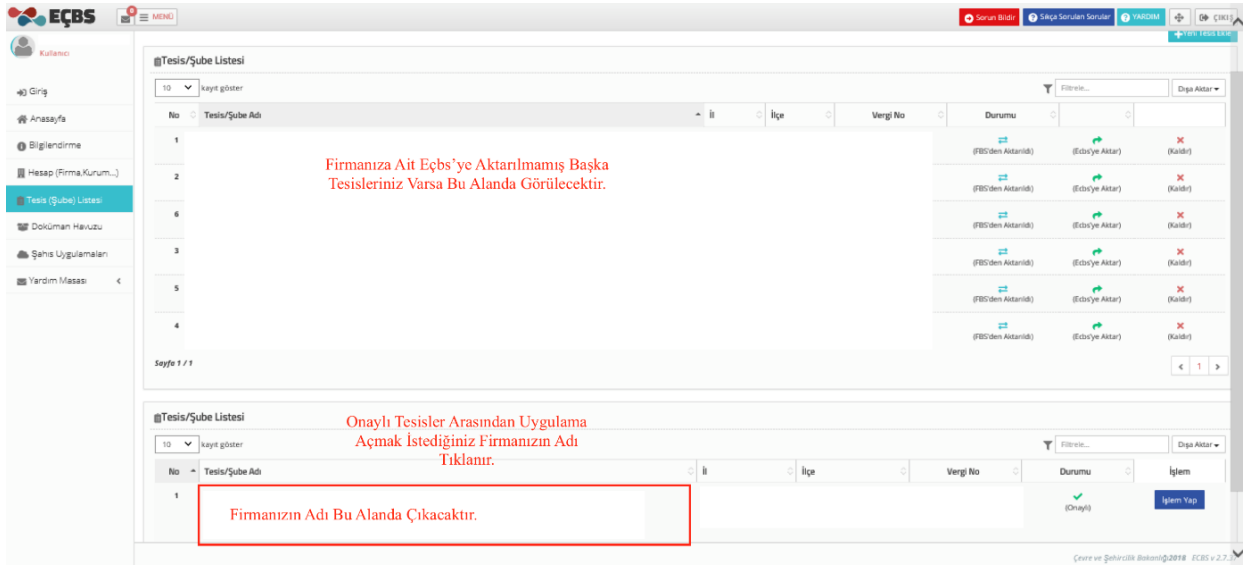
EÇBS
0
MENÜ
Sorun Bildir
Sıkça Sorulan Sorular
YARDIM
ÇIKIŞ

Kullanıcı

Giriş
Anasayfa
Bilgilendirme
Hesap (Firma,Kurum...)
Tesis (Şube) Listesi
Doküman Havuzu
Şahıs Uygulamaları
Yardım Masası

Yeni Tesis Ekle

Tesis/Şube Listesi

10 kayıt göster
Filtrele...
Dışa Aktar

| No | Tesis/Şube Adı | İl | İlçe | Vergi No | Durumu | | |
|---|---|---|---|---|---|---|---|
| 1 | | | | | (FBS'den Aktarıldı) | (Ecbs'ye Aktar) | (Kaldır) |
| 2 | | | | | (FBS'den Aktarıldı) | (Ecbs'ye Aktar) | (Kaldır) |
| 6 | | | | | (FBS'den Aktarıldı) | (Ecbs'ye Aktar) | (Kaldır) |
| 3 | | | | | (FBS'den Aktarıldı) | (Ecbs'ye Aktar) | (Kaldır) |
| 5 | | | | | (FBS'den Aktarıldı) | (Ecbs'ye Aktar) | (Kaldır) |
| 4 | | | | | (FBS'den Aktarıldı) | (Ecbs'ye Aktar) | (Kaldır) |

Firmanıza Ait Eçbs'ye Aktarılmamış Başka Tesisleriniz Varsa Bu Alanda Görülecektir.

Sayfa 1 / 1
1

Tesis/Şube Listesi

Onaylı Tesisler Arasından Uygulama Açmak İstediğiniz Firmanızın Adı Tıklanır.

10 kayıt göster
Filtrele...
Dışa Aktar

| No | Tesis/Şube Adı | İl | İlçe | Vergi No | Durumu | İşlem |
|---|---|---|---|---|---|---|
| 1 | Firmanızın Adı Bu Alanda Çıkacaktır. | | | | (Onaylı) | İşlem Yap |

Çevre ve Şehircilik Bakanlığı2018 ECBS v 2.7.3